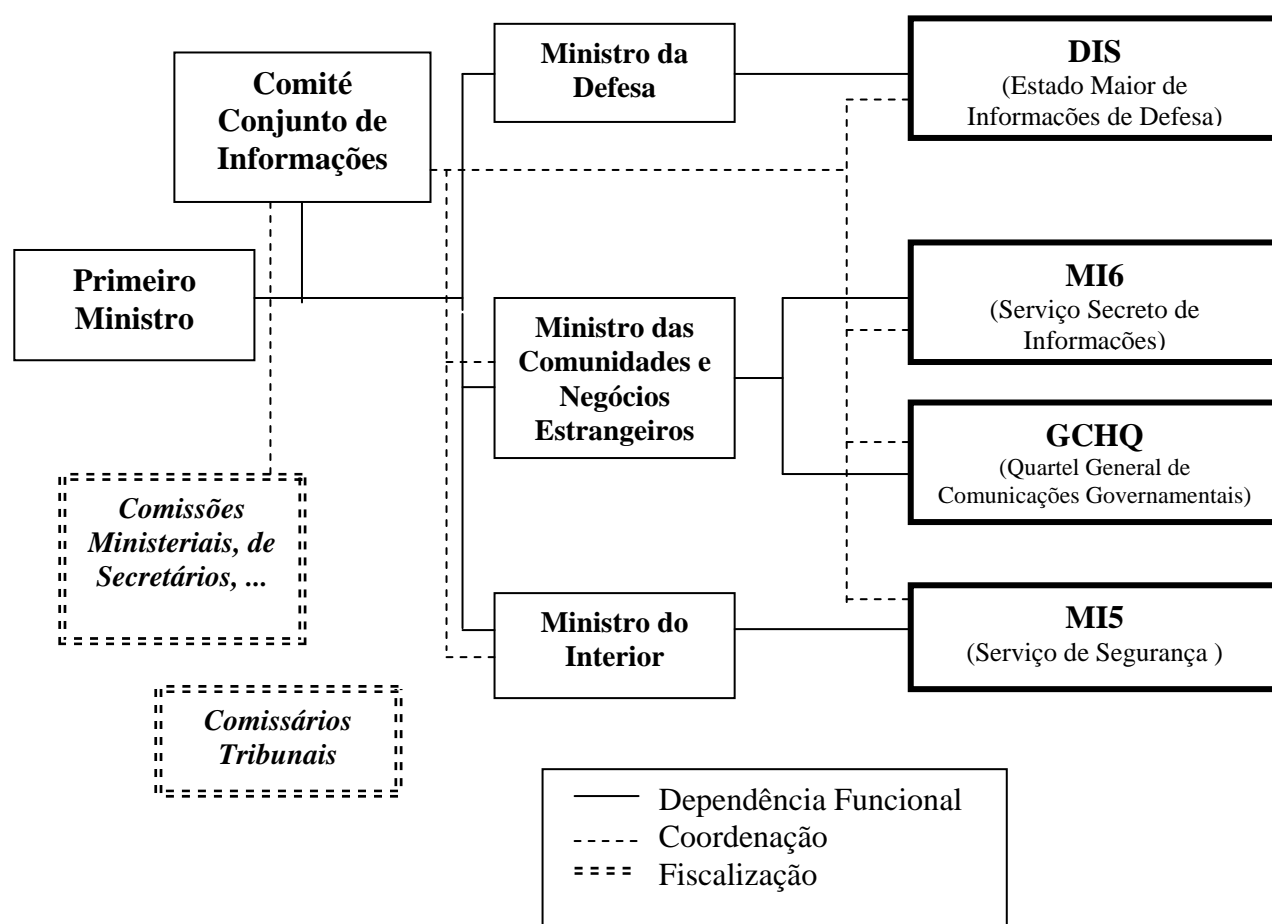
Comité Conjunto de Informações

Ministro da Defesa

DIS
(Estado Maior de Informações de Defesa)

Primeiro Ministro

Ministro das Comunidades e Negócios Estrangeiros

MI6
(Serviço Secreto de Informações)

GCHQ
(Quartel General de Comunicações Governamentais)

Comissões Ministeriais, de Secretários, ...

Ministro do Interior

MI5
(Serviço de Segurança )

Comissários Tribunais

Dependência Funcional
Coordenação
Fiscalização